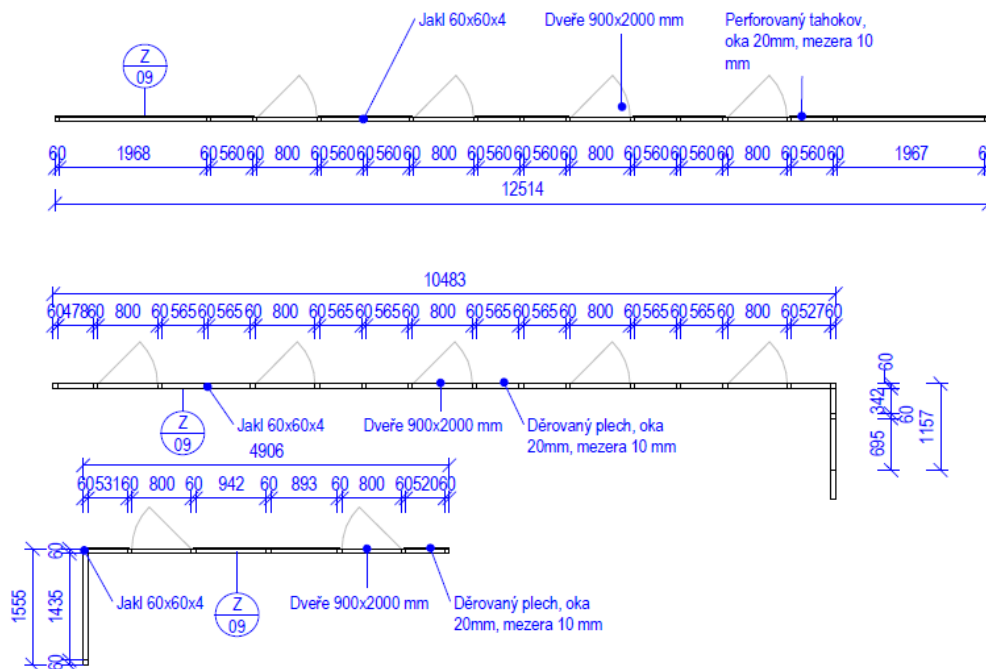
Jakl 60x60x4
Dveře 900x2000 mm
Perforovaný tahokov, oka 20mm, mezera 10 mm

Z
09

60 1968 60 560 60 800 60 560 60 560 60 800 60 560 60 560 60 800 60 560 60 560 60 800 60 560 60 1967 6
12514

10483
60 478 60 800 60 565 60 565 60 800 60 565 60 565 60 800 60 565 60 565 60 800 60 565 60 565 60 800 60 527 60

Z
09
Jakl 60x60x4
Dveře 900x2000 mm
Děrovaný plech, oka 20mm, mezera 10 mm

60
342
60
695
1157

4906
60 531 60 800 60 942 60 893 60 800 60 520 60

60
1435
1555
60

Jakl 60x60x4
Z
09
Dveře 900x2000 mm
Děrovaný plech, oka 20mm, mezera 10 mm